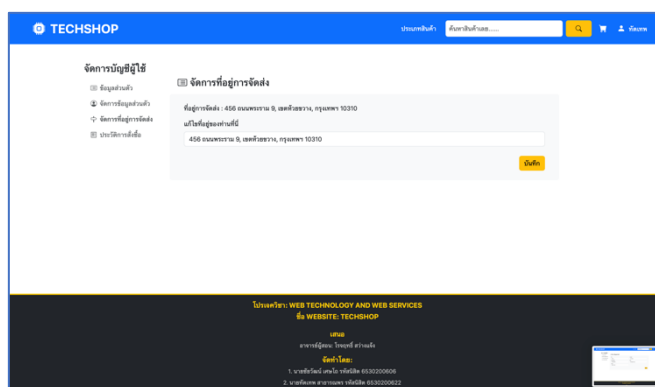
TECHSHOP

ประเภทสินค้า

ค้นหาสินค้าเลย......

ห้อแทน

จัดการบัญชีผู้ใช้

ข้อมูลส่วนตัว

จัดการข้อมูลส่วนตัว

จัดการที่อยู่การจัดส่ง

ประวัติการสั่งซื้อ

จัดการที่อยู่การจัดส่ง

ที่อยู่การจัดส่ง : 456 ถนนพระราม 9, เขตห้วยขวาง, กรุงเทพฯ 10310

แก้ไขที่อยู่ของท่านที่นี่

456 ถนนพระราม 9, เขตห้วยขวาง, กรุงเทพฯ 10310

บันทึก

โปรเจควิชา: WEB TECHNOLOGY AND WEB SERVICES

ชื่อ WEBSITE: TECHSHOP

เสนอ

อาจารย์ผู้สอน: โกเมศร์ สว่างแจ้ง

จัดทำโดย:

1. นายศิวรัตน์ เสนโอ รหัสนิสิต 6530200606

2. นายพีรพงษ์ สายกาญจน รหัสนิสิต 6530200622